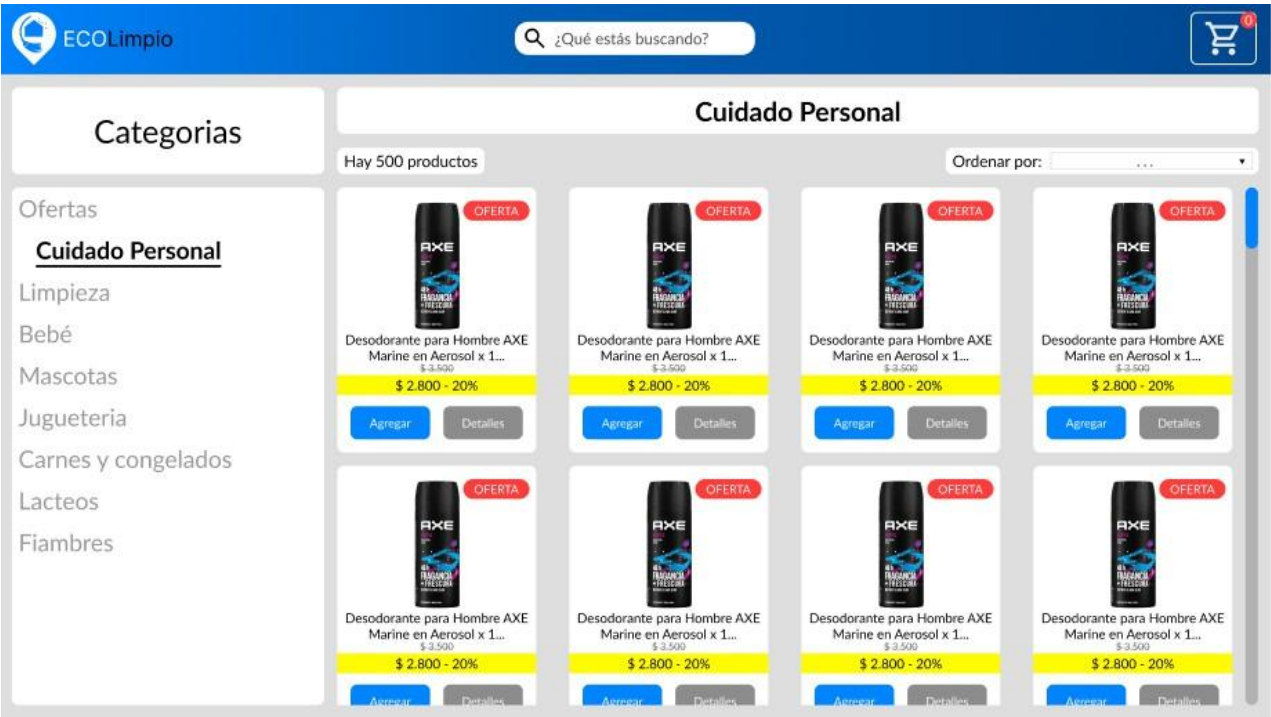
ECOLimpio

¿Qué estás buscando?

0

Categorias

Ofertas
Cuidado Personal
Limpieza
Bebé
Mascotas
Jugueteria
Carnes y congelados
Lacteos
Fiambres

Cuidado Personal

Hay 500 productos

Ordenar por: ...

OFERTA
AXE
Desodorante para Hombre AXE Marine en Aerosol x 1...
$ 3.500
$ 2.800 - 20%
Agregar
Detalles

OFERTA
AXE
Desodorante para Hombre AXE Marine en Aerosol x 1...
$ 3.500
$ 2.800 - 20%
Agregar
Detalles

OFERTA
AXE
Desodorante para Hombre AXE Marine en Aerosol x 1...
$ 3.500
$ 2.800 - 20%
Agregar
Detalles

OFERTA
AXE
Desodorante para Hombre AXE Marine en Aerosol x 1...
$ 3.500
$ 2.800 - 20%
Agregar
Detalles

OFERTA
AXE
Desodorante para Hombre AXE Marine en Aerosol x 1...
$ 3.500
$ 2.800 - 20%
Agregar
Detalles

OFERTA
AXE
Desodorante para Hombre AXE Marine en Aerosol x 1...
$ 3.500
$ 2.800 - 20%
Agregar
Detalles

OFERTA
AXE
Desodorante para Hombre AXE Marine en Aerosol x 1...
$ 3.500
$ 2.800 - 20%
Agregar
Detalles

OFERTA
AXE
Desodorante para Hombre AXE Marine en Aerosol x 1...
$ 3.500
$ 2.800 - 20%
Agregar
Detalles